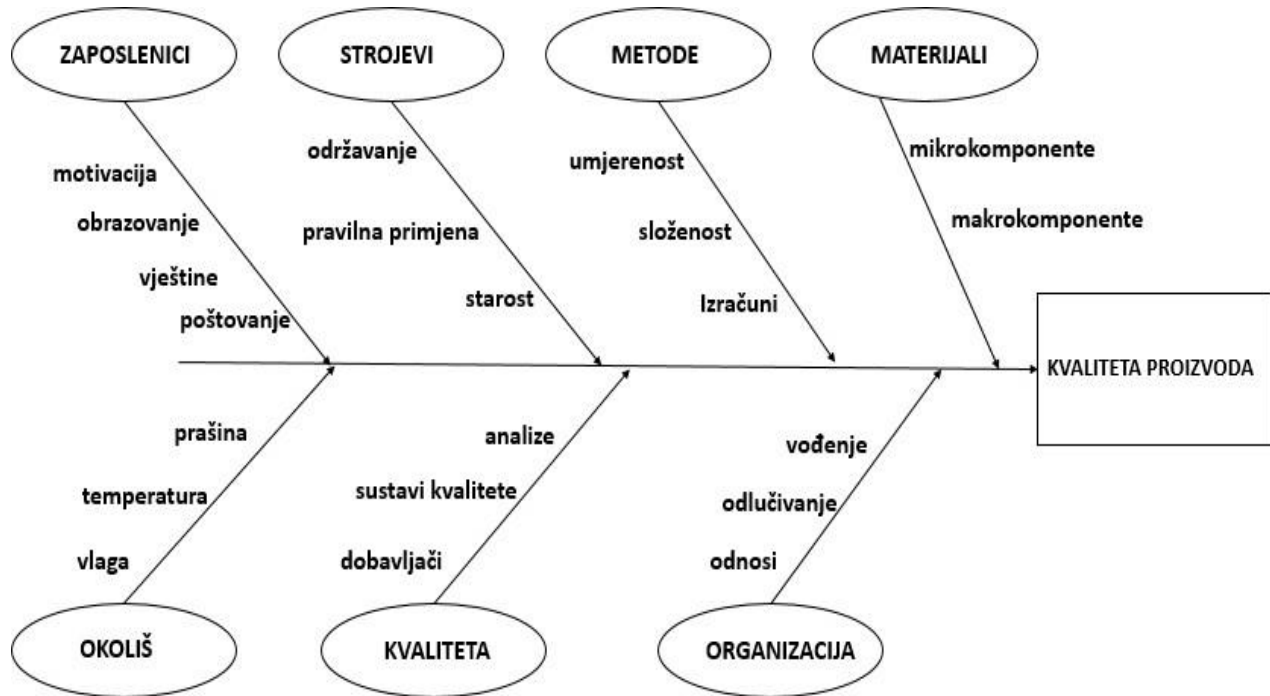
ZAPOSLENICI

motivacija

obrazovanje

vještine

poštovanje

STROJEVI

održavanje

pravilna primjena

starost

METODE

umjerenost

složenost

Izračuni

MATERIJALI

mikrokomponente

makrokomponente

KVALITETA PROIZVODA

prašina

temperatura

vlaga

OKOLIŠ

analize

sustavi kvalitete

dobavljači

KVALITETA

vođenje

odlučivanje

odnosi

ORGANIZACIJA